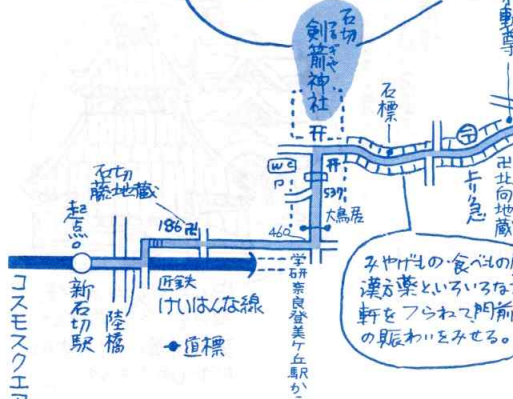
石切劔箭神社

石標

WC

P

537

大鳥居

460

石切藤地蔵

186

起点

新石切駅

陸橋

近鉄けいはんな線

学研奈良登美ケ丘駅から

道標

コスモスクエア

卍

北向地蔵

上り急

おみやげもの・食べもの店漢方薬といろいろな店が軒をつらねて門前町の賑わいをみせる。